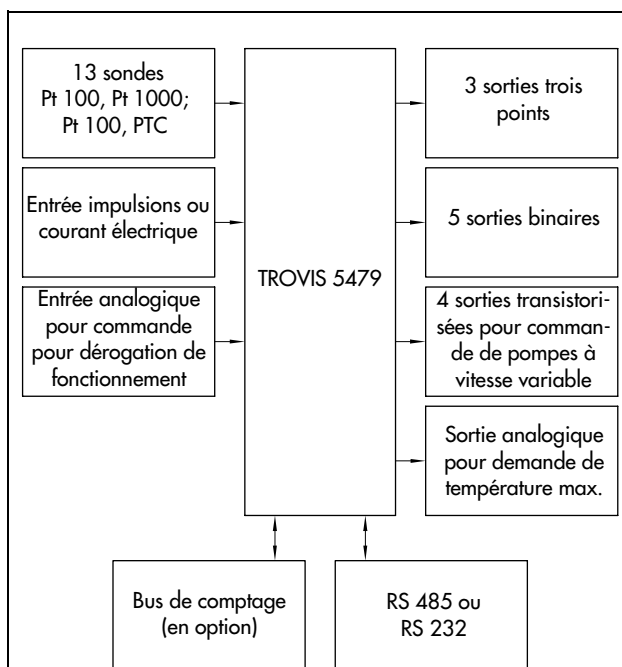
13 sondes
Pt 100, Pt 1000;
Pt 100, PTC

Entrée impulsions ou courant électrique

Entrée analogique pour commande pour dérogation de fonctionnement

TROVIS 5479

3 sorties trois points

5 sorties binaires

4 sorties transistorisées pour commande de pompes à vitesse variable

Sortie analogique pour demande de température max.

Bus de comptage (en option)

RS 485 ou RS 232